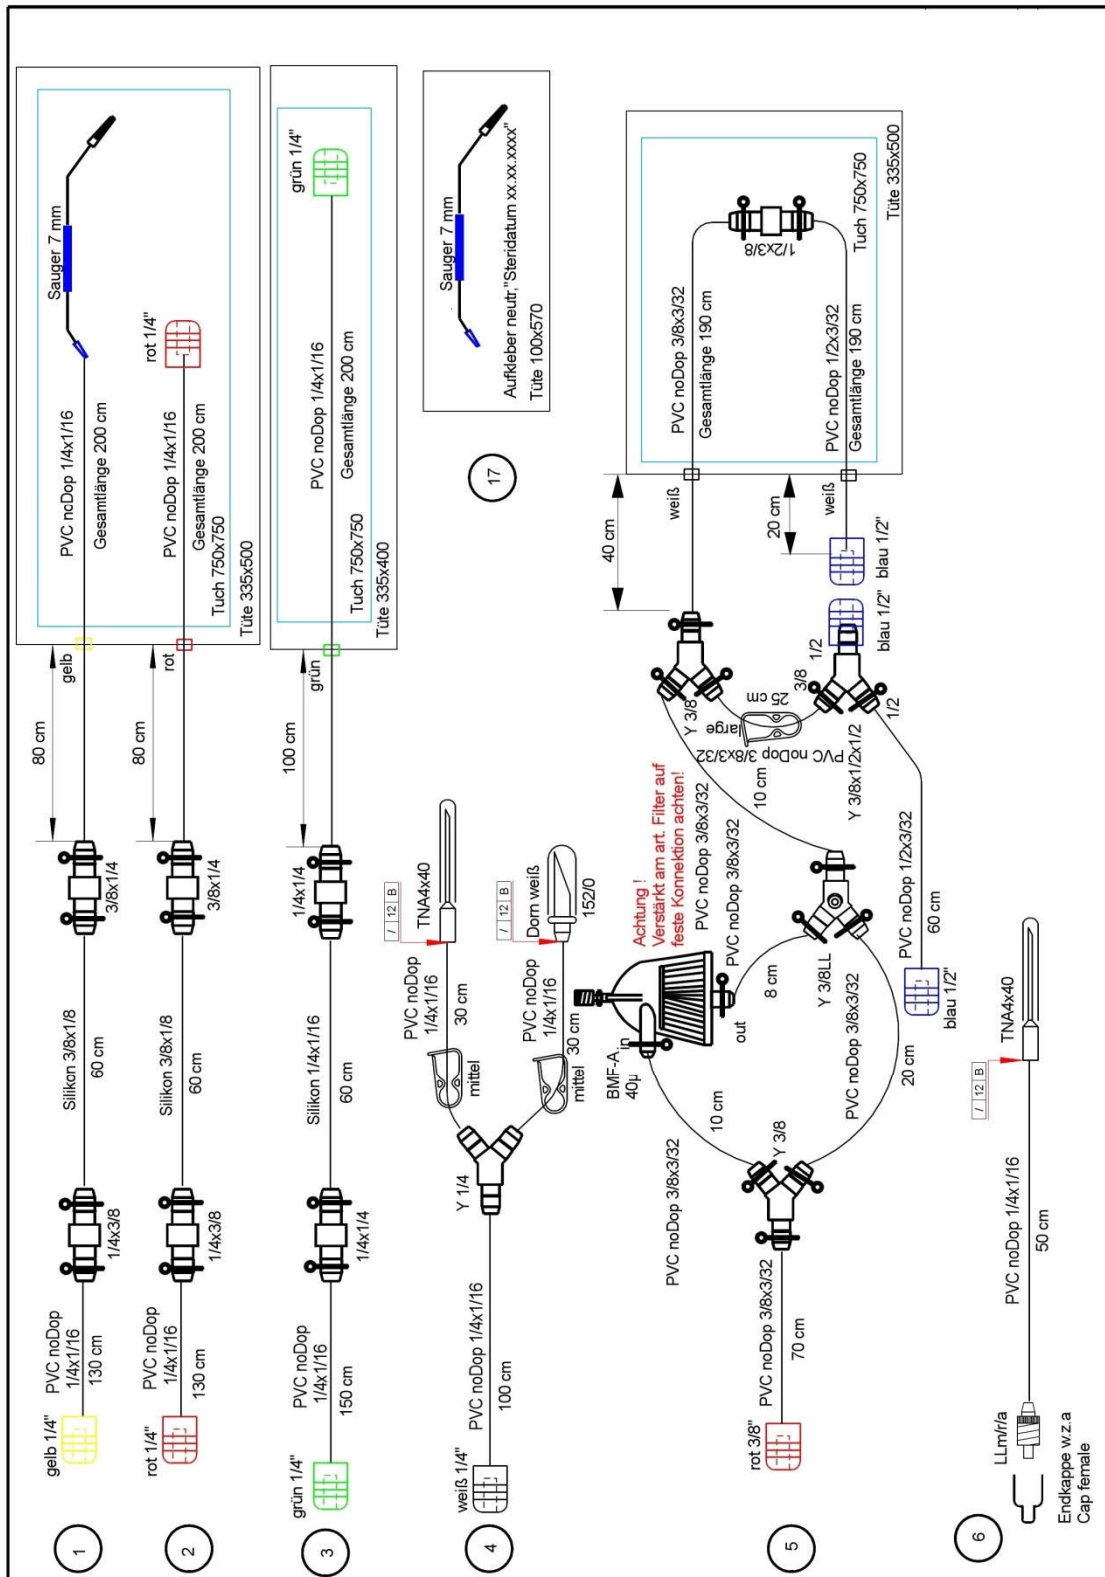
1
gelb 1/4"
PVC noDop 1/4x1/16
130 cm
1/4x3/8
Silikon 3/8x1/8
60 cm
3/8x1/4
80 cm
gelb
PVC noDop 1/4x1/16
Gesamtlänge 200 cm
Sauger 7 mm

2
rot 1/4"
PVC noDop 1/4x1/16
130 cm
1/4x3/8
Silikon 3/8x1/8
60 cm
3/8x1/4
80 cm
rot
PVC noDop 1/4x1/16
Gesamtlänge 200 cm
rot 1/4"
Tuch 750x750
Tüte 335x500

3
grün 1/4"
PVC noDop 1/4x1/16
150 cm
1/4x1/4
Silikon 1/4x1/16
60 cm
1/4x1/4
100 cm
grün
PVC noDop 1/4x1/16
Gesamtlänge 200 cm
grün 1/4"
Tuch 750x750
Tüte 335x400

17
Sauger 7 mm
Aufkleber neutr."Steridatum xx.xx.xxxx"
Tüte 100x570

4
weiß 1/4"
PVC noDop 1/4x1/16
100 cm
Y 1/4
mittel
PVC noDop 1/4x1/16
30 cm
TNA4x40
/ 12 B
mittel
PVC noDop 1/4x1/16
30 cm
Dorn weiß
152/0
/ 12 B

5
rot 3/8"
PVC noDop 3/8x3/32
70 cm
Y 3/8
PVC noDop 3/8x3/32
10 cm
BMF-A 40µ
in
out
Achtung ! Verstärkt am art. Filter auf feste Konnektion achten!
PVC noDop 3/8x3/32
8 cm
Y 3/8LL
PVC noDop 3/8x3/32
20 cm
PVC noDop 3/8x3/32
10 cm
PVC noDop 3/8x3/32
large
25 cm
Y 3/8
3/8
1/2
1/2
Y 3/8x1/2x1/2
PVC noDop 1/2x3/32
60 cm
blau 1/2"
blau 1/2"
blau 1/2"
40 cm
weiß
20 cm
weiß
PVC noDop 3/8x3/32
Gesamtlänge 190 cm
PVC noDop 1/2x3/32
Gesamtlänge 190 cm
1/2X3/8
Tuch 750x750
Tüte 335x500

6
LLm/r/a
Endkappe w.z.a
Cap female
PVC noDop 1/4x1/16
50 cm
TNA4x40
/ 12 B